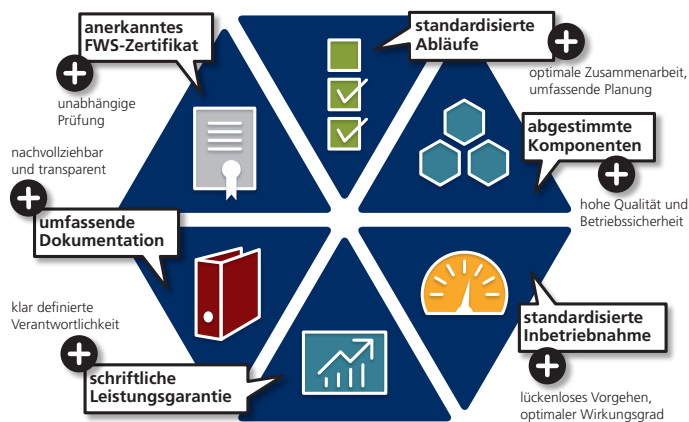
anerkanntes FWS-Zertifikat

unabhängige Prüfung

standardisierte Abläufe

optimale Zusammenarbeit, umfassende Planung

abgestimmte Komponenten

hohe Qualität und Betriebssicherheit

nachvollziehbar und transparent

umfassende Dokumentation

klar definierte Verantwortlichkeit

schriftliche Leistungsgarantie

standardisierte Inbetriebnahme

lückenloses Vorgehen, optimaler Wirkungsgrad